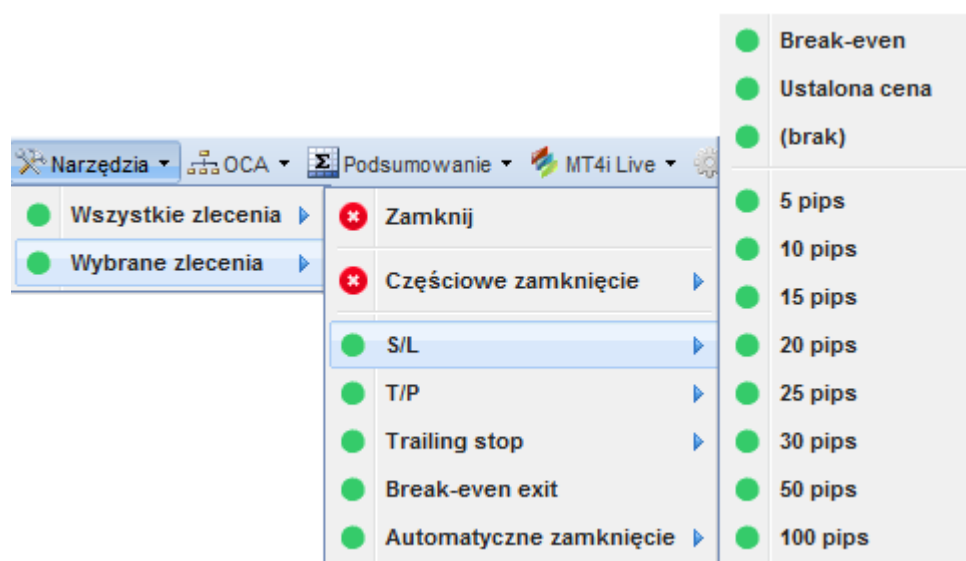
Narzędzia ▾ OCA ▾ Podsumowanie ▾ MT4i Live ▾

Wszystkie zlecenia
Wybrane zlecenia

Zamknij
Częściowe zamknięcie
S/L
T/P
Trailing stop
Break-even exit
Automatyczne zamknięcie

Break-even
Ustalona cena
(brak)
5 pips
10 pips
15 pips
20 pips
25 pips
30 pips
50 pips
100 pips